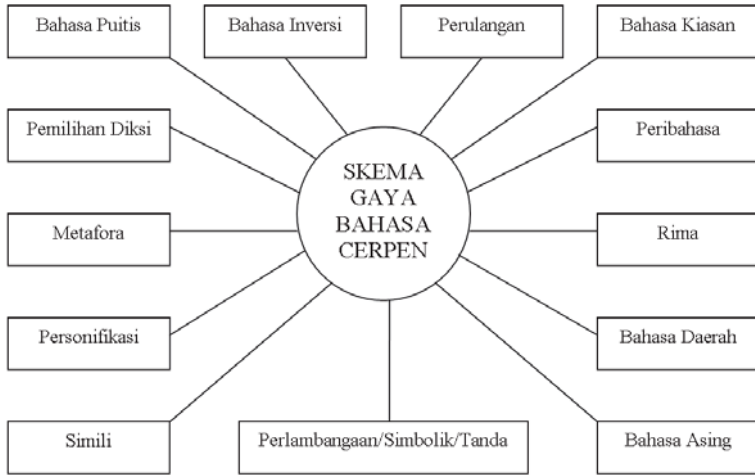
Bahasa Puitis

Bahasa Inversi

Perulangan

Bahasa Kiasan

Pemilihan Diksi

SKEMA GAYA BAHASA CERPEN

Peribahasa

Metafora

Rima

Personifikasi

Bahasa Daerah

Simili

Perlambangaan/Simbolik/Tanda

Bahasa Asing